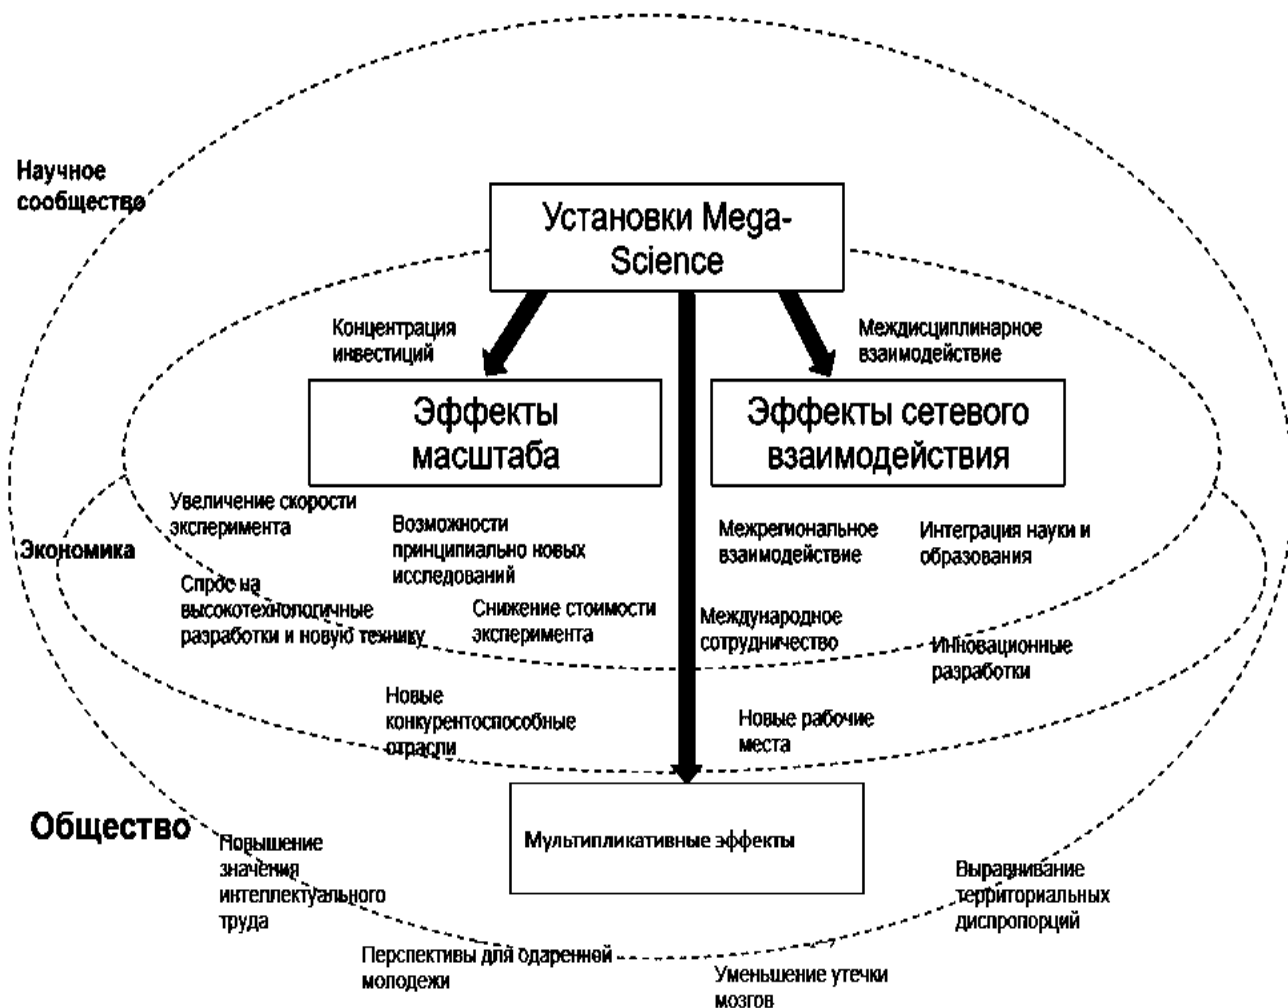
Научное сообщество

Установки Mega-Science

Концентрация инвестиций

Междисциплинарное взаимодействие

Эффекты масштаба

Эффекты сетевого взаимодействия

Увеличение скорости эксперимента

Возможности принципиально новых исследований

Межрегиональное взаимодействие

Интеграция науки и образования

Экономика

Спрос на высокотехнологичные разработки и новую технику

Снижение стоимости эксперимента

Международное сотрудничество

Инновационные разработки

Новые конкурентоспособные отрасли

Новые рабочие места

Общество

Мультипликативные эффекты

Повышение значения интеллектуального труда

Выравнивание территориальных диспропорций

Перспективы для одаренной молодежи

Уменьшение утечки мозгов